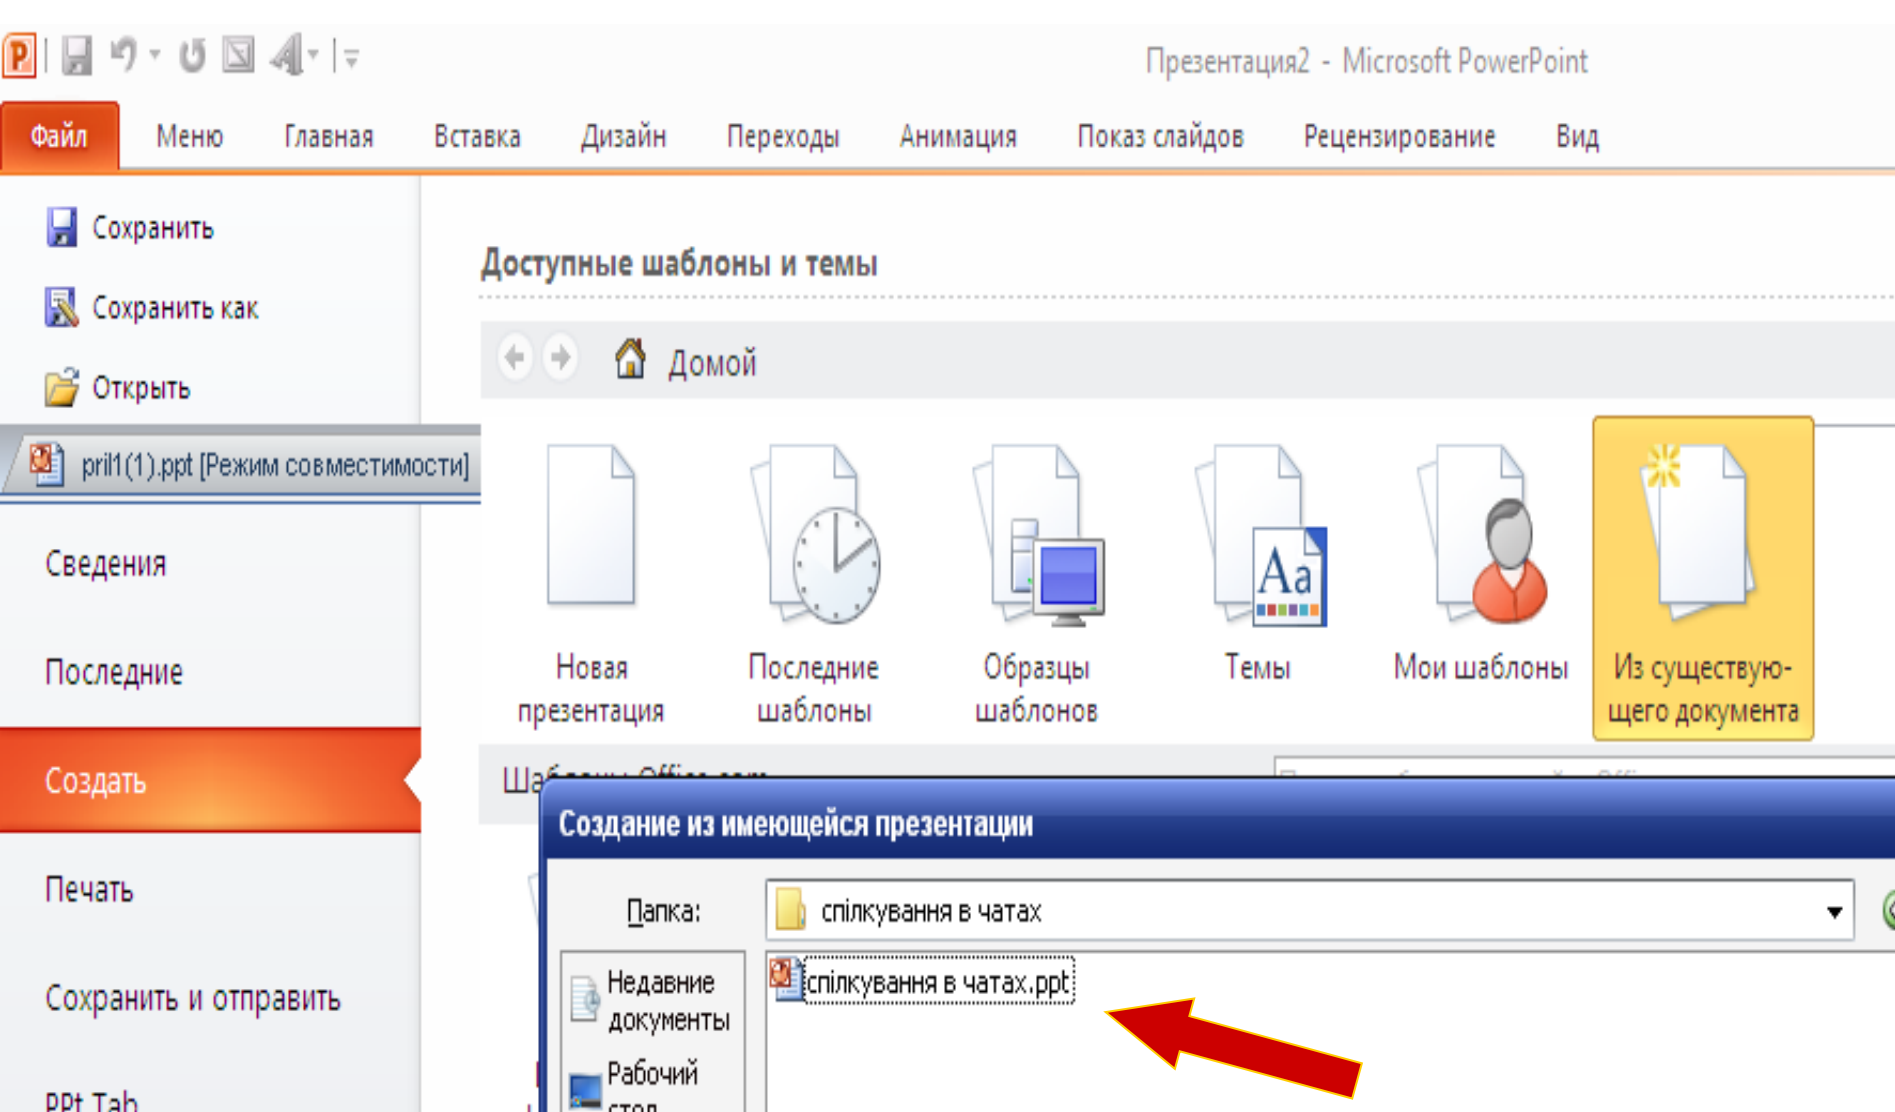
Презентация2 - Microsoft PowerPoint

Файл Меню Главная Вставка Дизайн Переходы Анимация Показ слайдов Рецензирование Вид

Сохранить
Сохранить как
Открыть
pril1(1).ppt [Режим совместимости]
Сведения
Последние
Создать
Печать
Сохранить и отправить
PPt Tab

Доступные шаблоны и темы

Домой

Новая презентация
Последние шаблоны
Образцы шаблонов
Темы
Мои шаблоны
Из существующего документа

Ша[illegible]

Создание из имеющейся презентации

Папка: спілкування в чатах

Недавние документы
Рабочий стол

спілкування в чатах.ppt